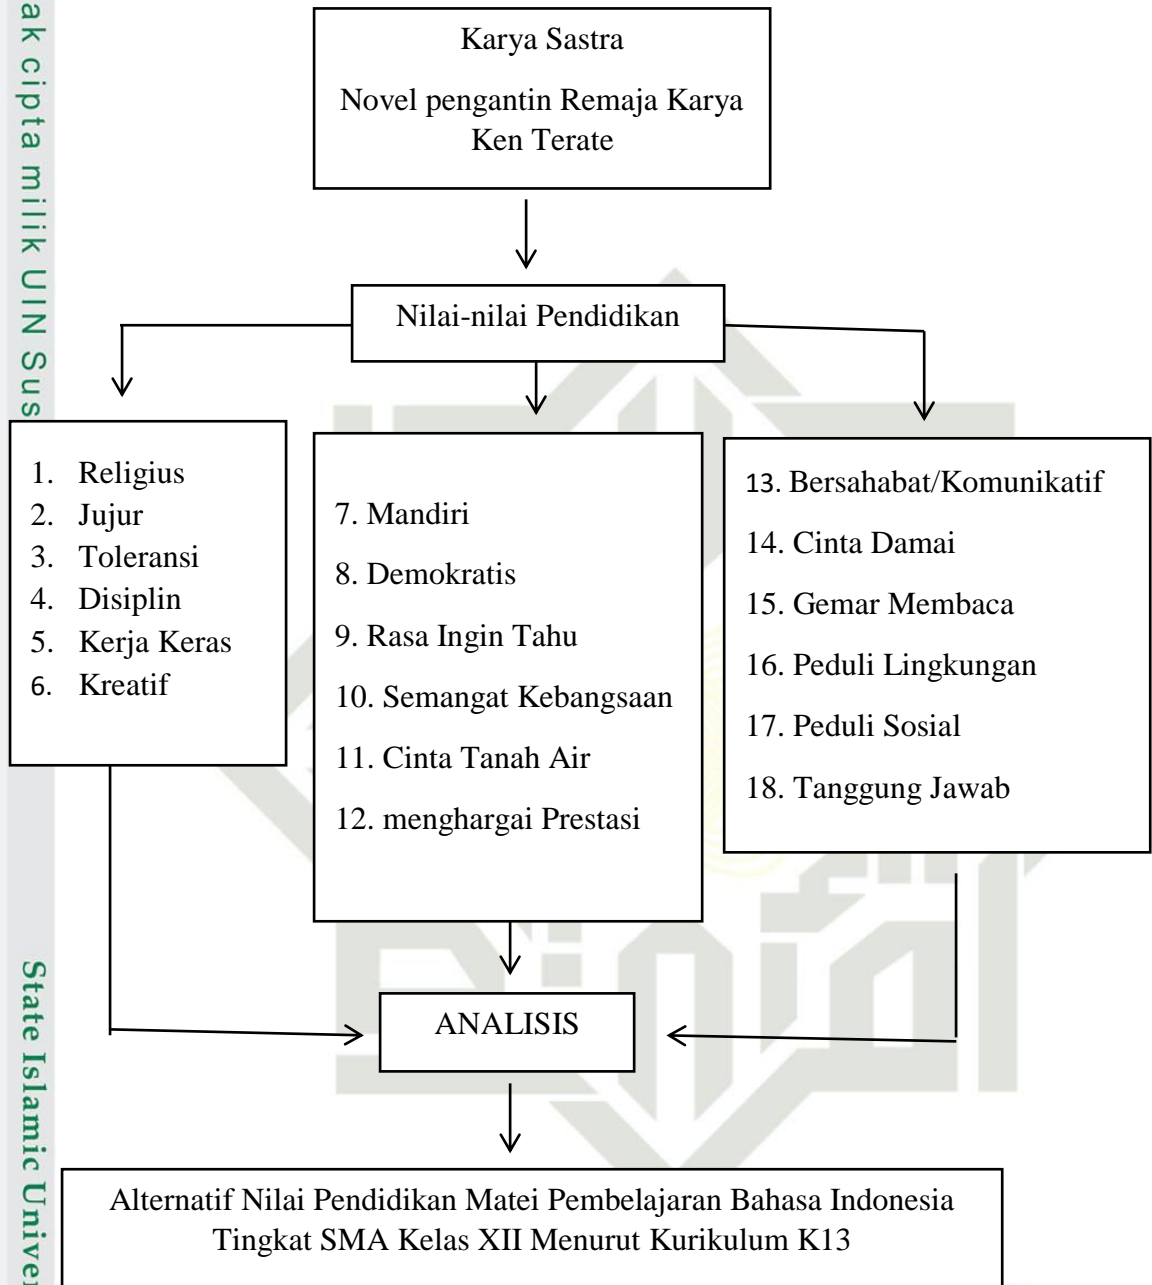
ak cipta milik UIN Sus

Karya Sastra

Novel pengantin Remaja Karya Ken Terate

Nilai-nilai Pendidikan

1. Religius
2. Jujur
3. Toleransi
4. Disiplin
5. Kerja Keras
6. Kreatif

7. Mandiri
8. Demokratis
9. Rasa Ingin Tahu
10. Semangat Kebangsaan
11. Cinta Tanah Air
12. menghargai Prestasi

13. Bersahabat/Komunikatif
14. Cinta Damai
15. Gemar Membaca
16. Peduli Lingkungan
17. Peduli Sosial
18. Tanggung Jawab

ANALISIS

Alternatif Nilai Pendidikan Matei Pembelajaran Bahasa Indonesia Tingkat SMA Kelas XII Menurut Kurikulum K13

State Islamic Univer